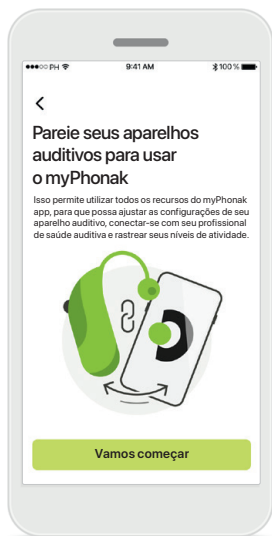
●●●○○ PH

9:41 AM

100 %

<

Pareie seus aparelhos auditivos para usar o myPhonak

Isso permite utilizar todos os recursos do myPhonak app, para que possa ajustar as configurações de seu aparelho auditivo, conectar-se com seu profissional de saúde auditiva e rastrear seus níveis de atividade.

Vamos começar